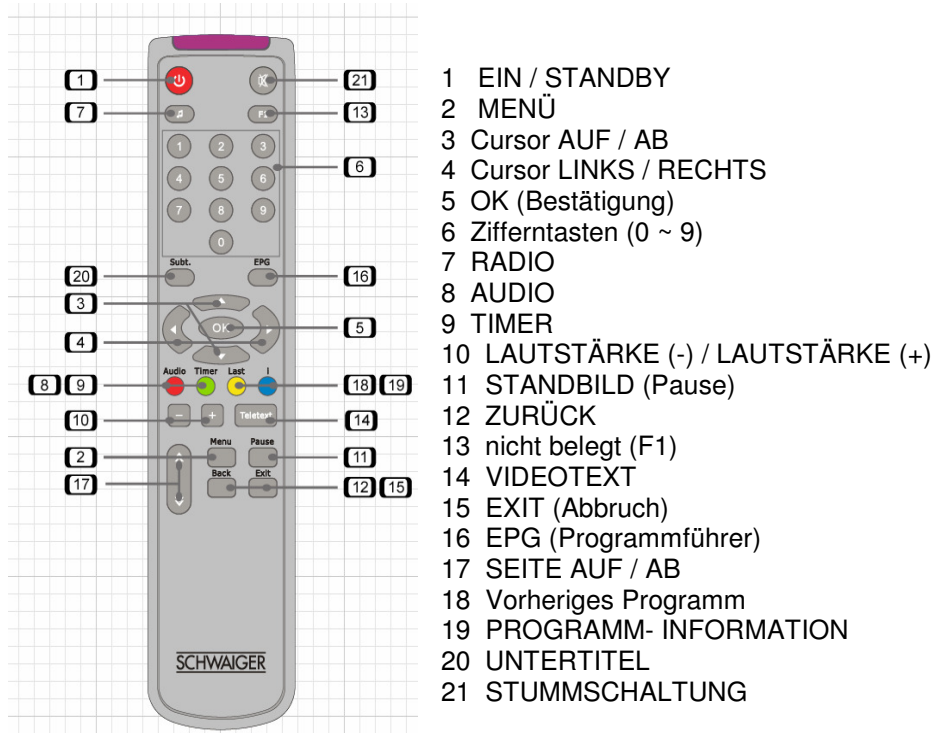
1
21
7
F1
13
1 2 3
4 5 6
7 8 9
0
6
20
Subt.
EPG
16
3
OK
5
4
Audio
Timer
Last
i
8 9
18 19
10
−
+
Teletext
14
2
Menu
Pause
11
17
Back
Exit
12 15
SCHWAIGER

1 EIN / STANDBY
2 MENÜ
3 Cursor AUF / AB
4 Cursor LINKS / RECHTS
5 OK (Bestätigung)
6 Zifferntasten (0 ~ 9)
7 RADIO
8 AUDIO
9 TIMER
10 LAUTSTÄRKE (-) / LAUTSTÄRKE (+)
11 STANDBILD (Pause)
12 ZURÜCK
13 nicht belegt (F1)
14 VIDEOTEXT
15 EXIT (Abbruch)
16 EPG (Programmführer)
17 SEITE AUF / AB
18 Vorheriges Programm
19 PROGRAMM- INFORMATION
20 UNTERTITEL
21 STUMMSCHALTUNG